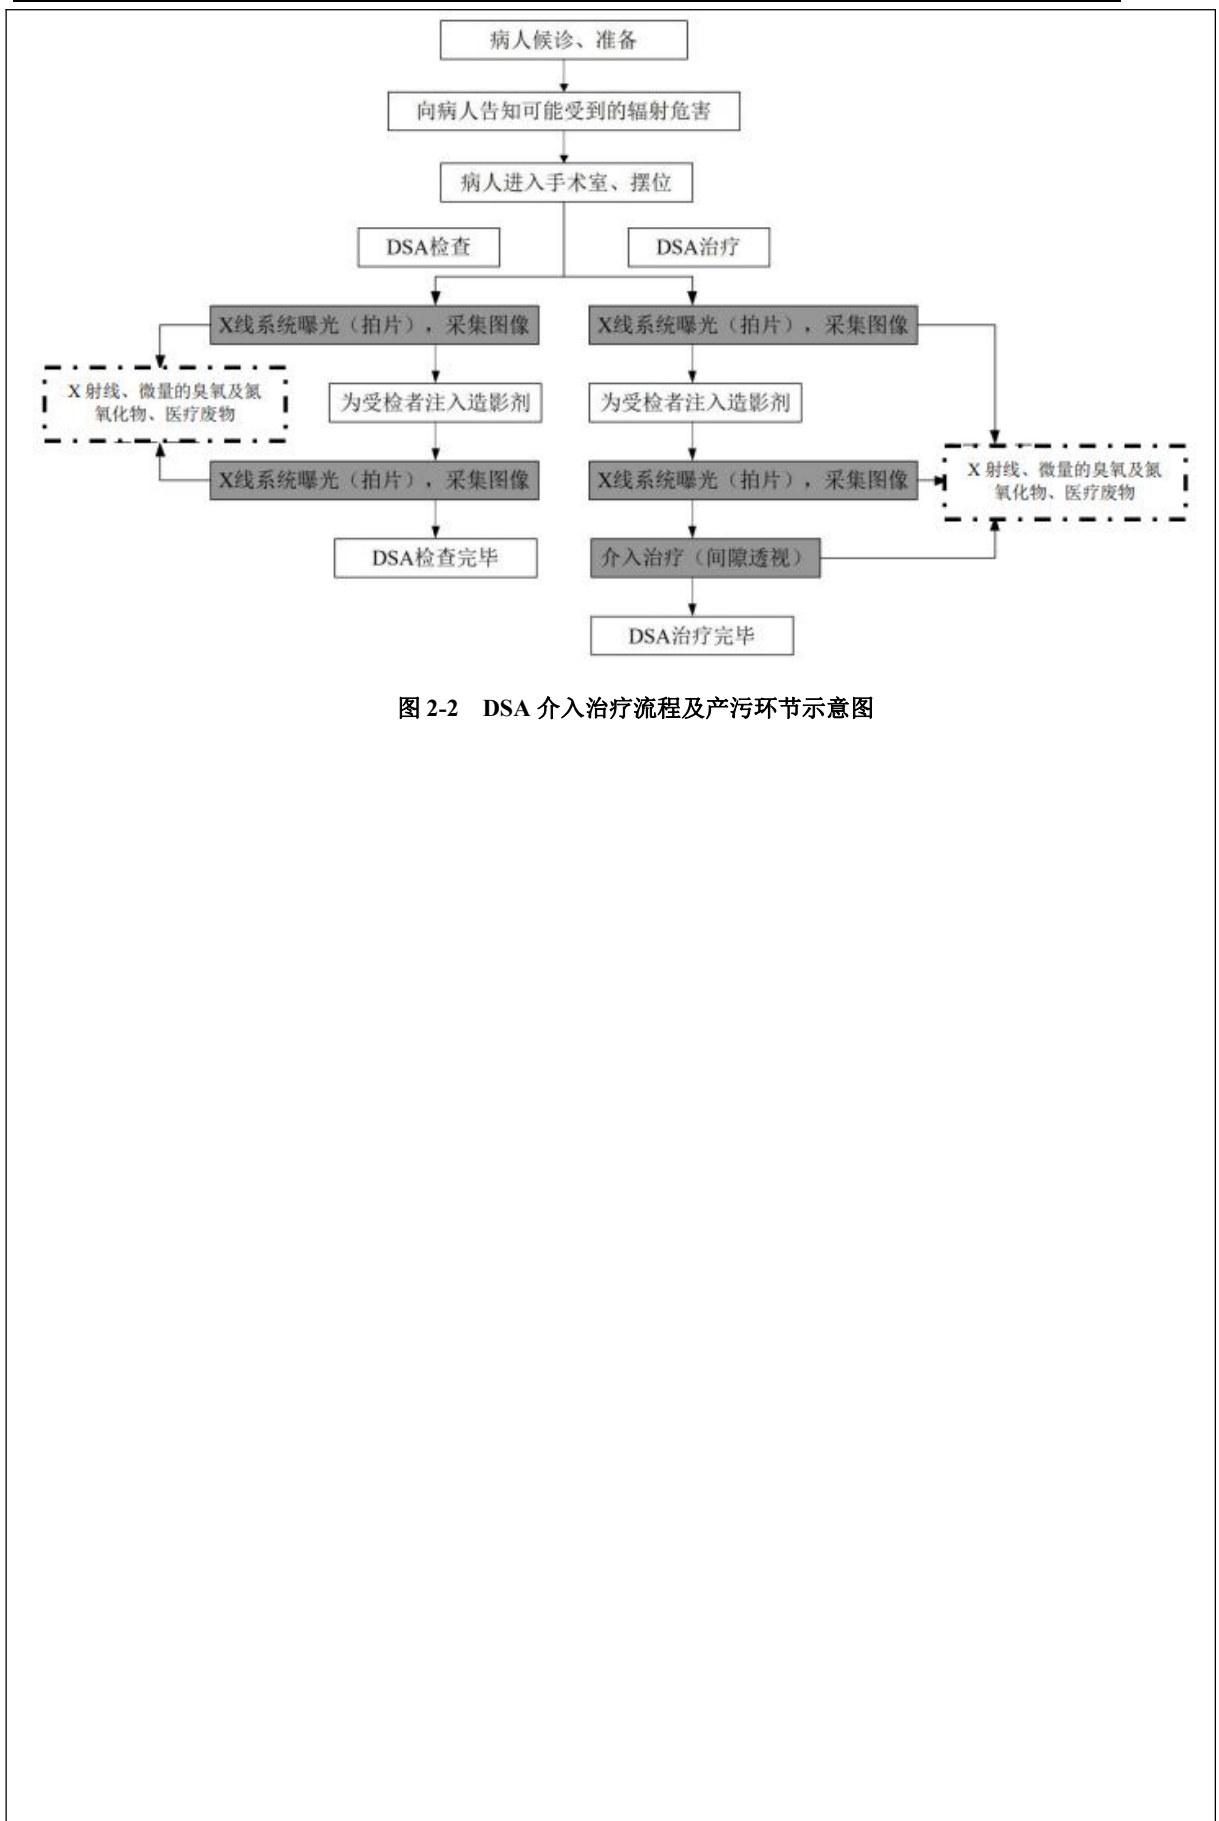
病人候诊、准备

向病人告知可能受到的辐射危害

病人进入手术室、摆位

DSA检查

DSA治疗

X线系统曝光（拍片），采集图像

X线系统曝光（拍片），采集图像

X 射线、微量的臭氧及氮氧化物、医疗废物

为受检者注入造影剂

为受检者注入造影剂

X线系统曝光（拍片），采集图像

X线系统曝光（拍片），采集图像

X 射线、微量的臭氧及氮氧化物、医疗废物

DSA检查完毕

介入治疗（间隙透视）

DSA治疗完毕

图 2-2 DSA 介入治疗流程及产污环节示意图